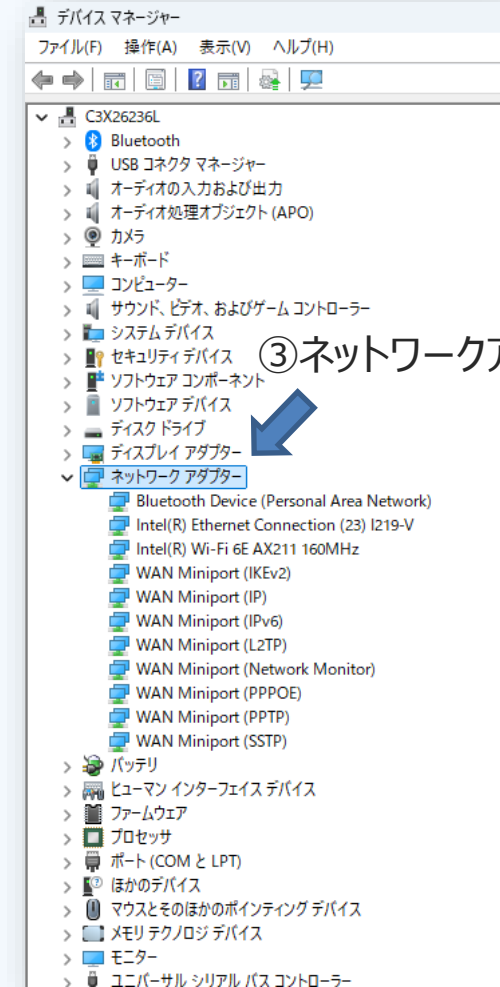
デバイス マネージャー
ファイル(F) 操作(A) 表示(V) ヘルプ(H)

C3X26236L
Bluetooth
USB コネクタ マネージャー
オーディオの入力および出力
オーディオ処理オブジェクト (APO)
カメラ
キーボード
コンピューター
サウンド、ビデオ、およびゲーム コントローラー
システム デバイス
セキュリティ デバイス
ソフトウェア コンポーネント
ソフトウェア デバイス
ディスク ドライブ
ディスプレイ アダプター
ネットワーク アダプター
Bluetooth Device (Personal Area Network)
Intel(R) Ethernet Connection (23) I219-V
Intel(R) Wi-Fi 6E AX211 160MHz
WAN Miniport (IKEv2)
WAN Miniport (IP)
WAN Miniport (IPv6)
WAN Miniport (L2TP)
WAN Miniport (Network Monitor)
WAN Miniport (PPPOE)
WAN Miniport (PPTP)
WAN Miniport (SSTP)
バッテリ
ヒューマン インターフェイス デバイス
ファームウェア
プロセッサ
ポート (COM と LPT)
ほかのデバイス
マウスとそのほかのポインティング デバイス
メモリ テクノロジ デバイス
モニター
ユニバーサル シリアル バス コントローラー

③ネットワークア